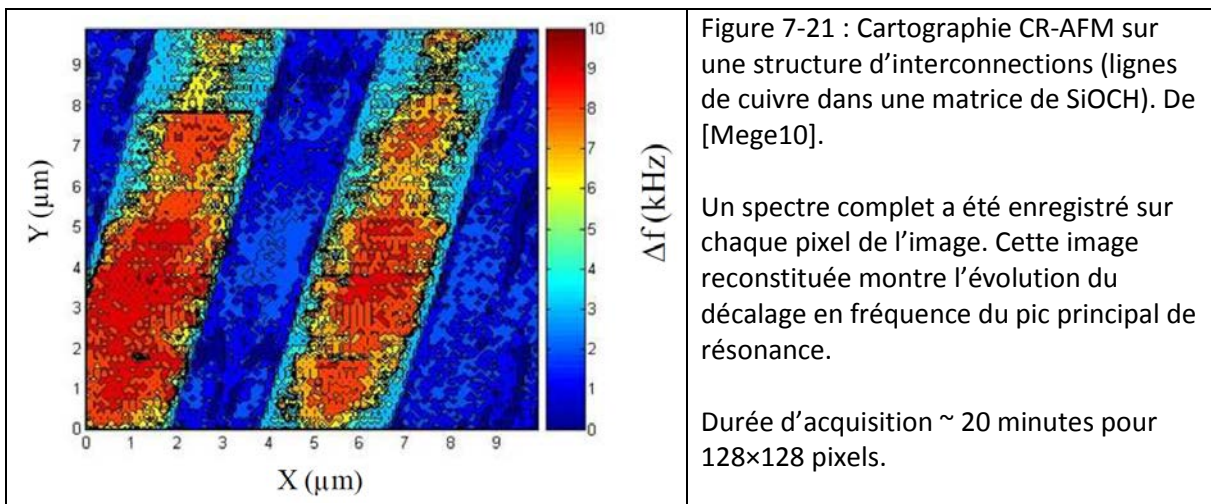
| Y (µm) 9 8 7 6 5 4 3 2 1 0 — 0 1 2 3 4 5 6 7 8 9 X (µm) — 10 9 8 7 6 5 4 3 2 1 0 Δf (kHz) | Figure 7-21 : Cartographie CR-AFM sur une structure d'interconnections (lignes de cuivre dans une matrice de SiOCH). De [Mege10].<br><br>Un spectre complet a été enregistré sur chaque pixel de l'image. Cette image reconstituée montre l'évolution du décalage en fréquence du pic principal de résonance.<br><br>Durée d'acquisition ~ 20 minutes pour 128×128 pixels. |
|---|---|